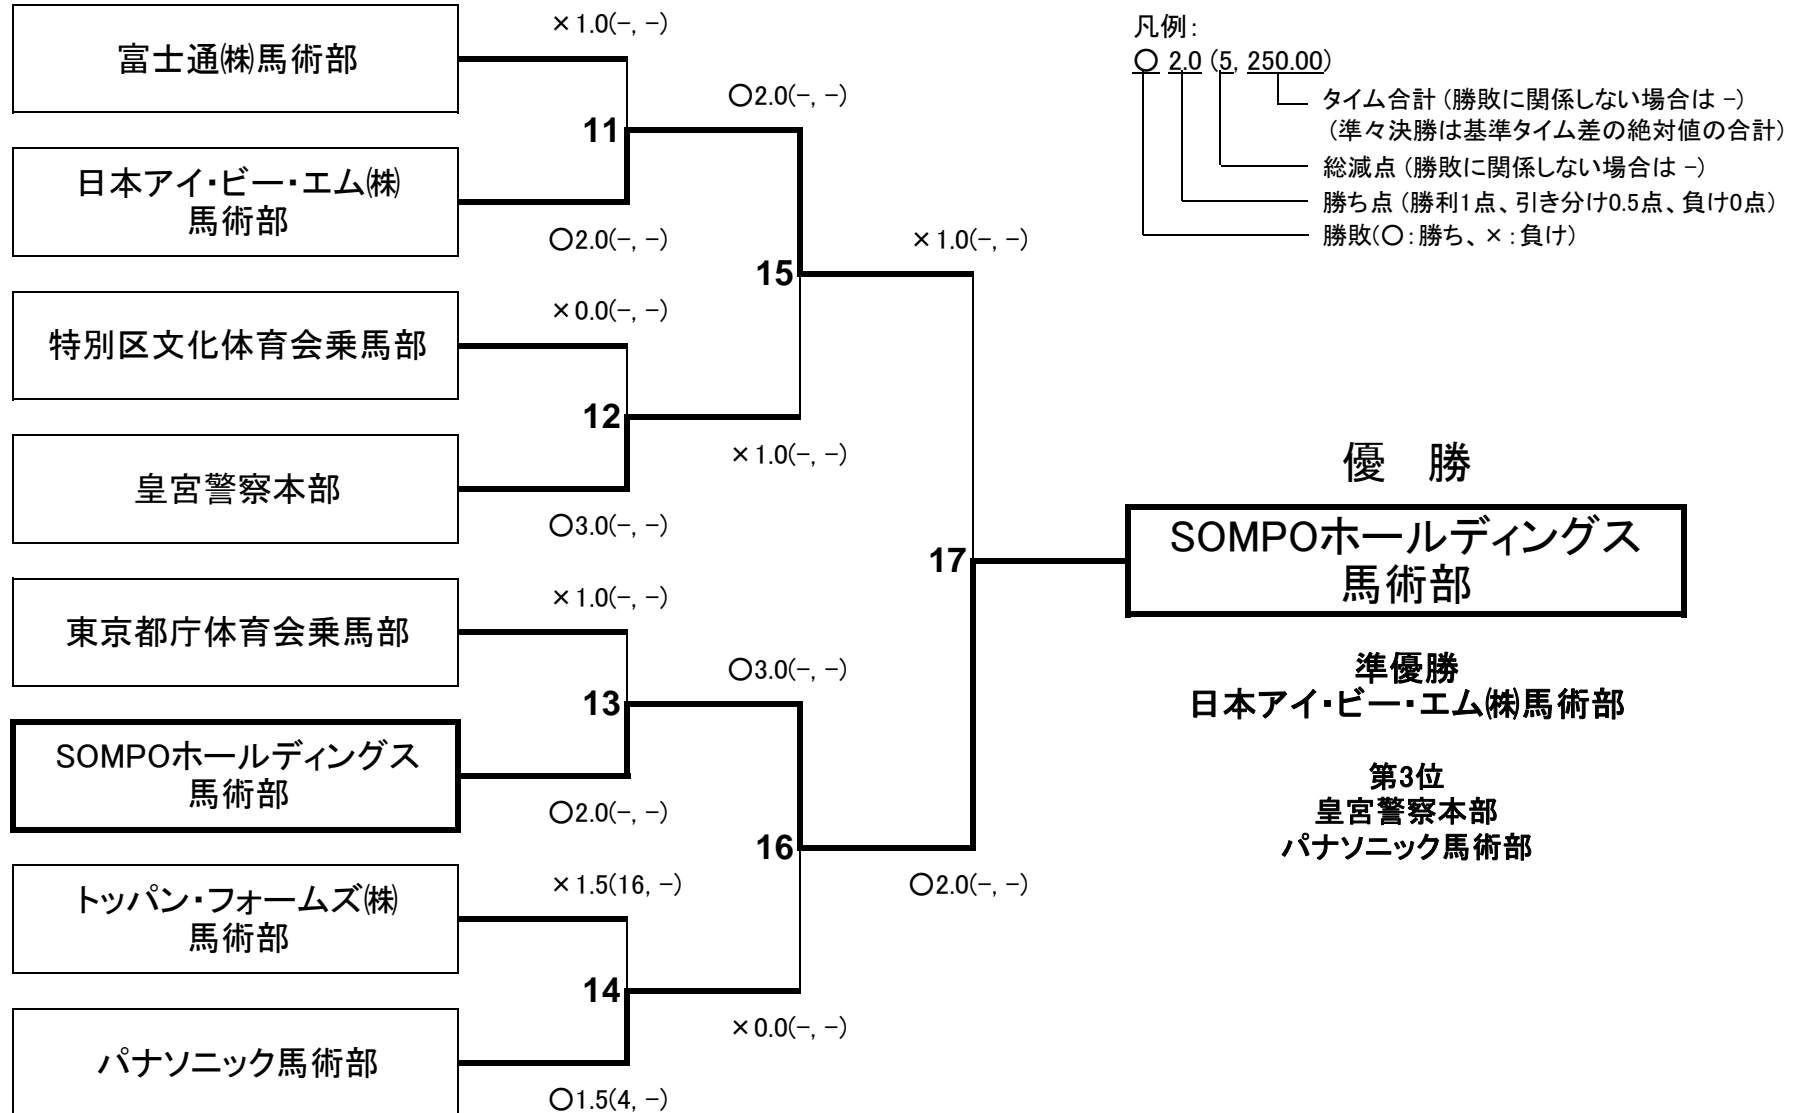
富士通㈱馬術部

×1.0(−, −)

11

○2.0(−, −)

日本アイ・ビー・エム㈱馬術部

○2.0(−, −)

15

×1.0(−, −)

特別区文化体育会乗馬部

×0.0(−, −)

12

皇宮警察本部

×1.0(−, −)

○3.0(−, −)

17

東京都庁体育会乗馬部

×1.0(−, −)

13

○3.0(−, −)

SOMPOホールディングス馬術部

○2.0(−, −)

16

トッパン・フォームズ㈱馬術部

×1.5(16, −)

○2.0(−, −)

14

×0.0(−, −)

パナソニック馬術部

○1.5(4, −)

凡例:
○ 2.0 (5, 250.00)
タイム合計 (勝敗に関係しない場合は −)
(準々決勝は基準タイム差の絶対値の合計)
総減点 (勝敗に関係しない場合は −)
勝ち点 (勝利1点、引き分け0.5点、負け0点)
勝敗(○:勝ち、×:負け)

優 勝

SOMPOホールディングス馬術部

準優勝
日本アイ・ビー・エム㈱馬術部

第3位
皇宮警察本部
パナソニック馬術部